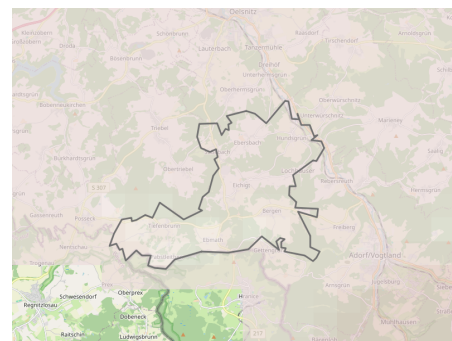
Oelsnitz
Schönbrunn
Lauterbach
Taltitz
Tirpersdorf
Dröda
Bösenbrunn
Ebmath
Oberwürschnitz
Untertriebel
Triebel
Eichigt
Bergen
Hundsgrün
Adorf/Vogtland
Gettengrün
Posseck
Heinersgrün
Schwesendorf
Oberprex
Regnitzlosau
Döbeneck
Raitschin
Ludwigsbrunn
Hranice
S 307
Marieney
Freiberg
Leubetha
Arnsgrün
Mühlhausen
Remtengrün
Wohlbach
Schönbach
Bobenneukirchen
Burkhardtsgrün
Ottengrün
Rebersreuth
Gassenreuth
Sachsgrün
Hermsgrün
Ramoldsgrün
Dreihöfen
Untertriebel
Kemnitz
Kleinzöbern
Wiedersberg
Planschwitz
217